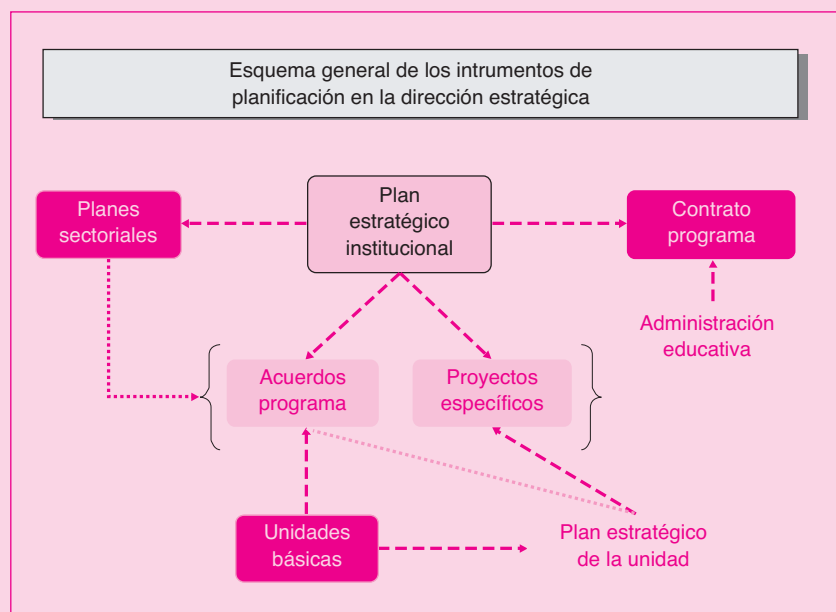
Esquema general de los intrumentos de planificación en la dirección estratégica

Planes sectoriales

Plan estratégico institucional

Contrato programa

Administración educativa

Acuerdos programa

Proyectos específicos

Unidades básicas

Plan estratégico de la unidad